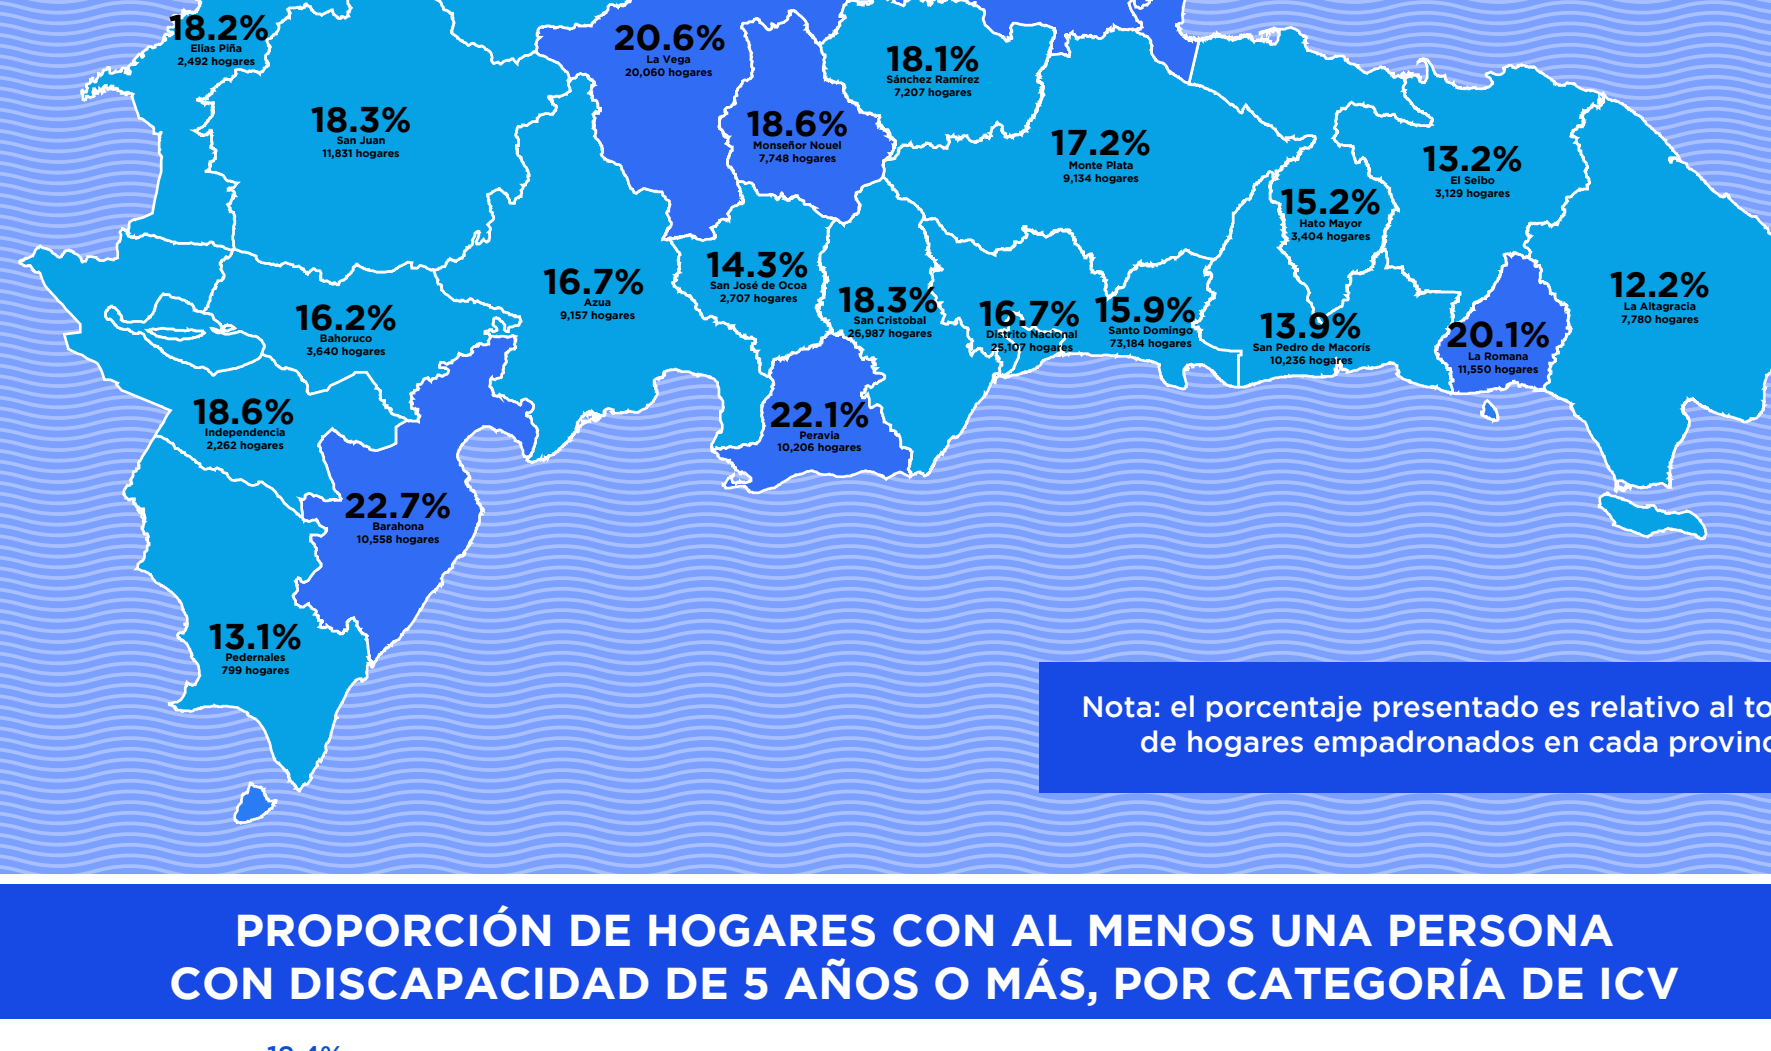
18.2%
Elías Piña
2,492 hogares

20.6%
La Vega
20,060 hogares

18.1%
Sánchez Ramírez
7,207 hogares

18.3%
San Juan
11,831 hogares

18.6%
Monseñor Nouel
7,748 hogares

17.2%
Monte Plata
9,134 hogares

13.2%
El Seibo
3,129 hogares

15.2%
Hato Mayor
3,404 hogares

14.3%
San José de Ocoa
2,707 hogares

16.7%
Azua
9,157 hogares

12.2%
La Altagracia
7,780 hogares

16.2%
Bahoruco
3,640 hogares

18.3%
San Cristobal
26,987 hogares

16.7%
Distrito Nacional
25,107 hogares

15.9%
Santo Domingo
73,184 hogares

13.9%
San Pedro de Macorís
10,236 hogares

20.1%
La Romana
11,550 hogares

18.6%
Independencia
2,262 hogares

22.1%
Peravia
10,206 hogares

22.7%
Barahona
10,558 hogares

13.1%
Pedernales
799 hogares

Nota: el porcentaje presentado es relativo al to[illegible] de hogares empadronados en cada provinc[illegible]

PROPORCIÓN DE HOGARES CON AL MENOS UNA PERSONA CON DISCAPACIDAD DE 5 AÑOS O MÁS, POR CATEGORÍA DE ICV

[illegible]